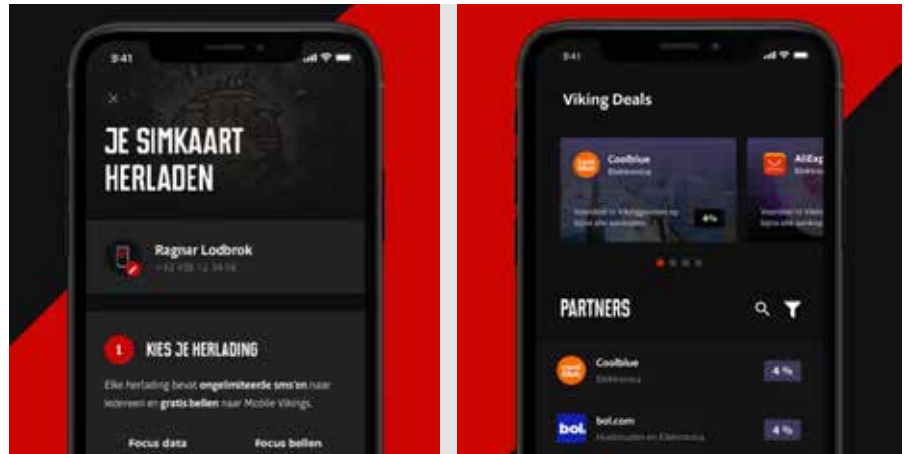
9:41

×

JE SIMKAART HERLADEN

Ragnar Lodbrok

+32 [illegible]

1 KIES JE HERLADING

Elke herlading bevat ongelimiteerde sms'en naar iedereen en gratis bellen naar Mobile Vikings.

Focus data

Focus bellen

9:41

Viking Deals

Coolblue

Elektronica

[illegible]

4%

AliExp

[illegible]

PARTNERS

Coolblue

Elektronica

4 %

bol.com

Huishouden en Elektronica

4 %